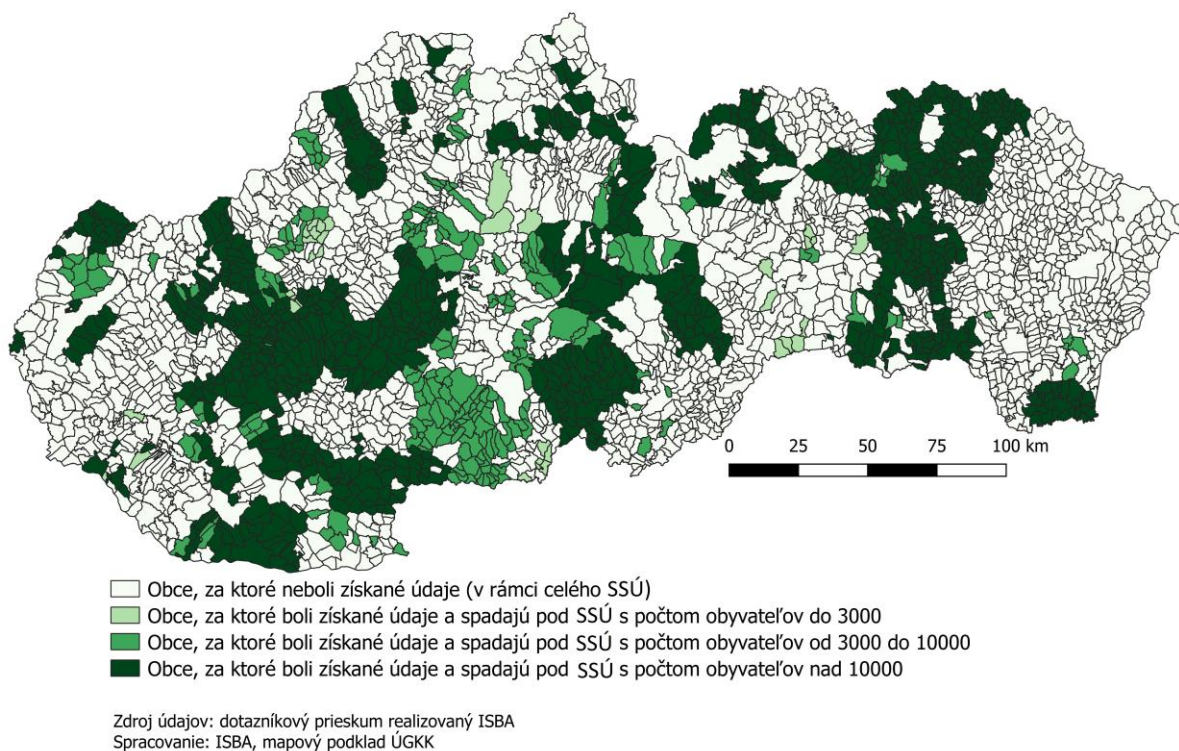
0 25 50 75 100 km

Obce, za ktoré neboli získané údaje (v rámci celého SSÚ)
Obce, za ktoré boli získané údaje a spadajú pod SSÚ s počtom obyvateľov do 3000
Obce, za ktoré boli získané údaje a spadajú pod SSÚ s počtom obyvateľov od 3000 do 10000
Obce, za ktoré boli získané údaje a spadajú pod SSÚ s počtom obyvateľov nad 10000

Zdroj údajov: dotazníkový prieskum realizovaný ISBA
Spracovanie: ISBA, mapový podklad ÚGKK